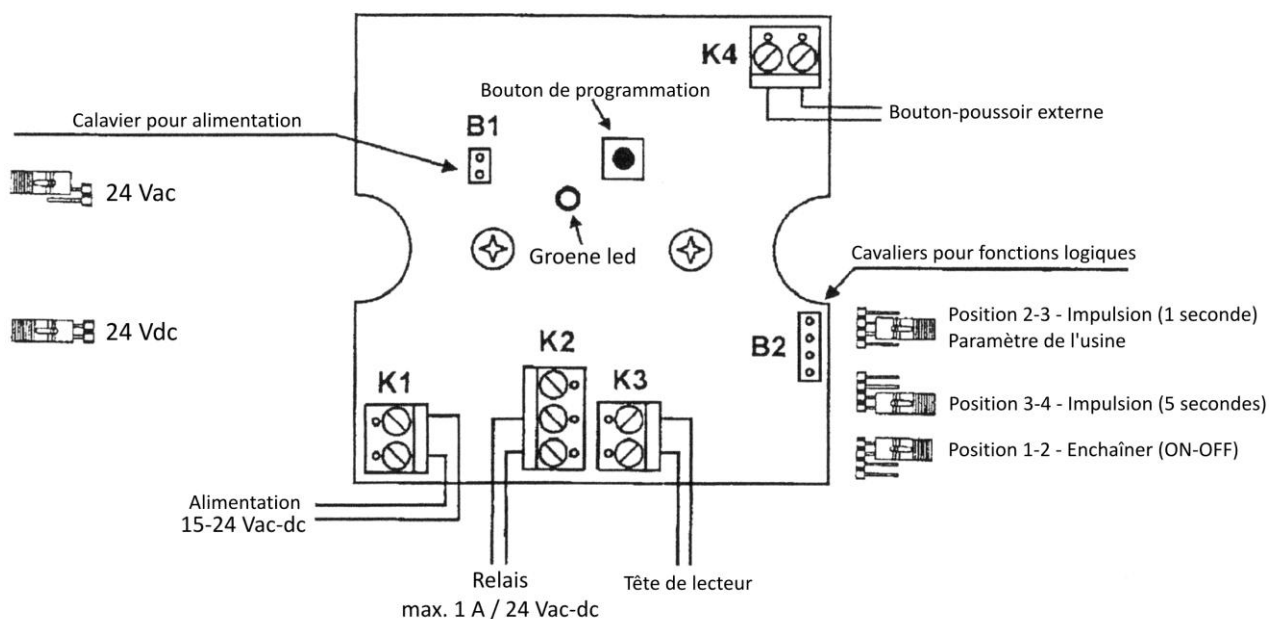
K4

Bouton de programmation

Bouton-poussoir externe

Calavier pour alimentation

B1

24 Vac

Groene led

Cavaliers pour fonctions logiques

24 Vdc

Position 2-3 - Impulsion (1 seconde)
Paramètre de l'usine

B2

K2

K1

K3

Position 3-4 - Impulsion (5 secondes)

Position 1-2 - Enchaîner (ON-OFF)

Alimentation
15-24 Vac-dc

Relais
max. 1 A / 24 Vac-dc

Tête de lecteur